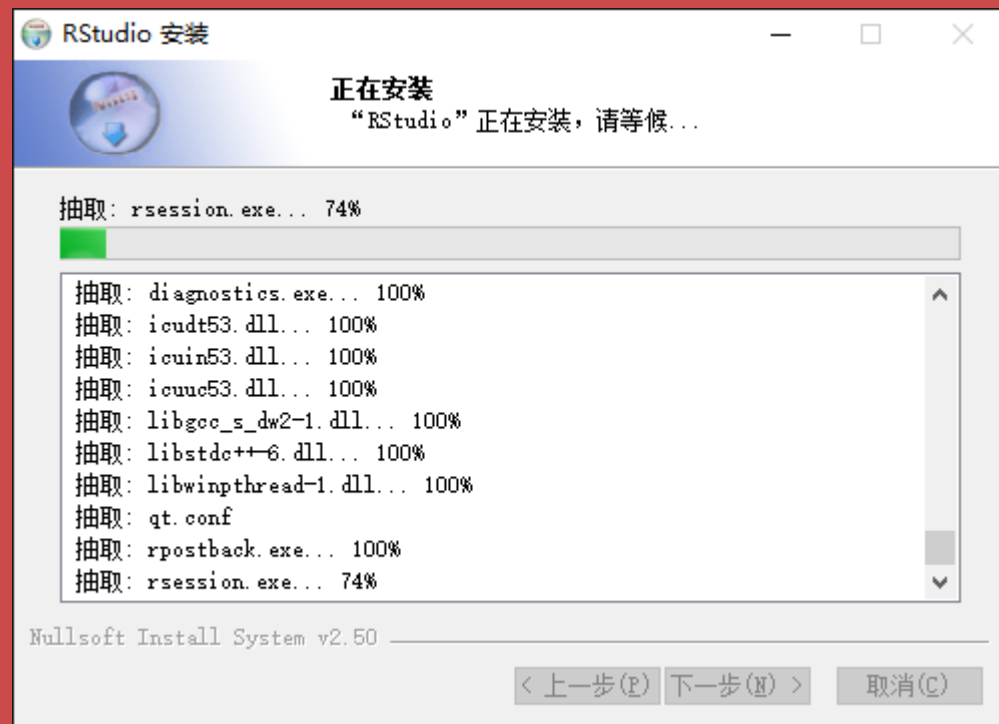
RStudio 安装

正在安装
"RStudio" 正在安装，请等候...

抽取: rsession.exe... 74%

抽取: diagnostics.exe... 100%
抽取: icudt53.dll... 100%
抽取: icuin53.dll... 100%
抽取: icuuc53.dll... 100%
抽取: libgcc_s_dw2-1.dll... 100%
抽取: libstdc++-6.dll... 100%
抽取: libwinpthread-1.dll... 100%
抽取: qt.conf
抽取: rpostback.exe... 100%
抽取: rsession.exe... 74%

Nullsoft Install System v2.50

< 上一步(P) 下一步(N) > 取消(C)